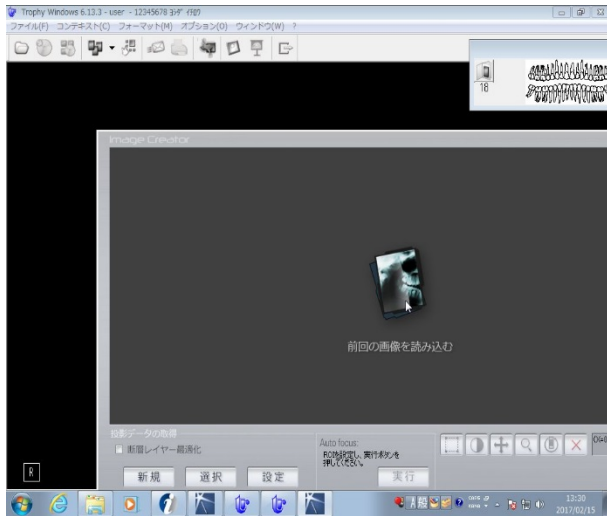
Trophy Windows 6.13.3 - user - 12345678 ヨシダ イチロウ

ファイル(F) コンテキスト(C) フォーマット(M) オプション(O) ウィンドウ(W) ?

18

Image Creator

前回の画像を読み込む

撮影データの取得

断層レイヤー最適化

Auto focus:

ROIを設定し、実行ボタンを押してください。

新規

選択

設定

実行

R

13:30

2017/02/15